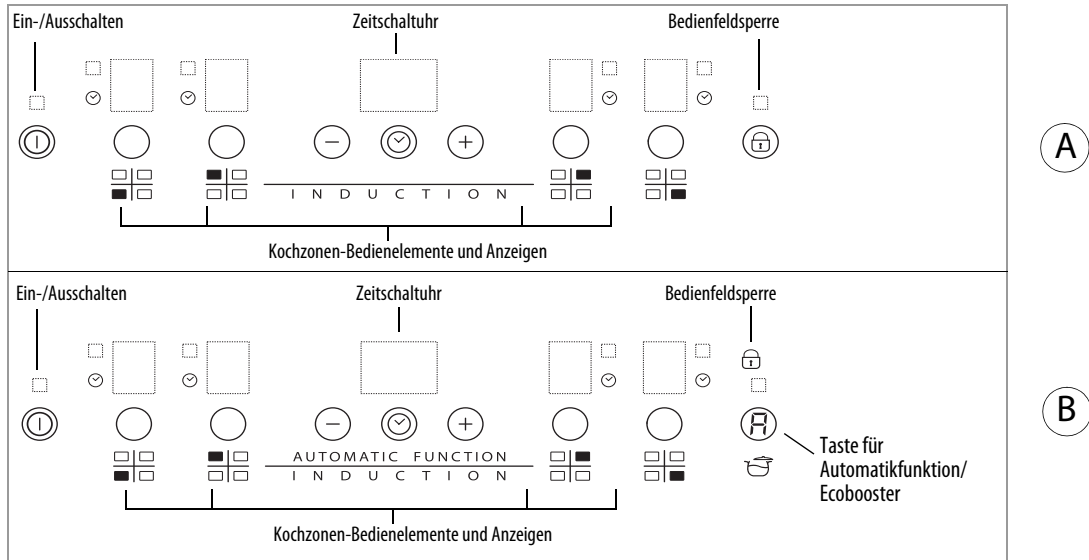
Ein-/Ausschalten

Zeitschaltuhr

Bedienfeldsperre

INDUCTION

Kochzonen-Bedienelemente und Anzeigen

A

Ein-/Ausschalten

Zeitschaltuhr

Bedienfeldsperre

AUTOMATIC FUNCTION

INDUCTION

Taste für Automatikfunktion/ Ecobooster

Kochzonen-Bedienelemente und Anzeigen

B